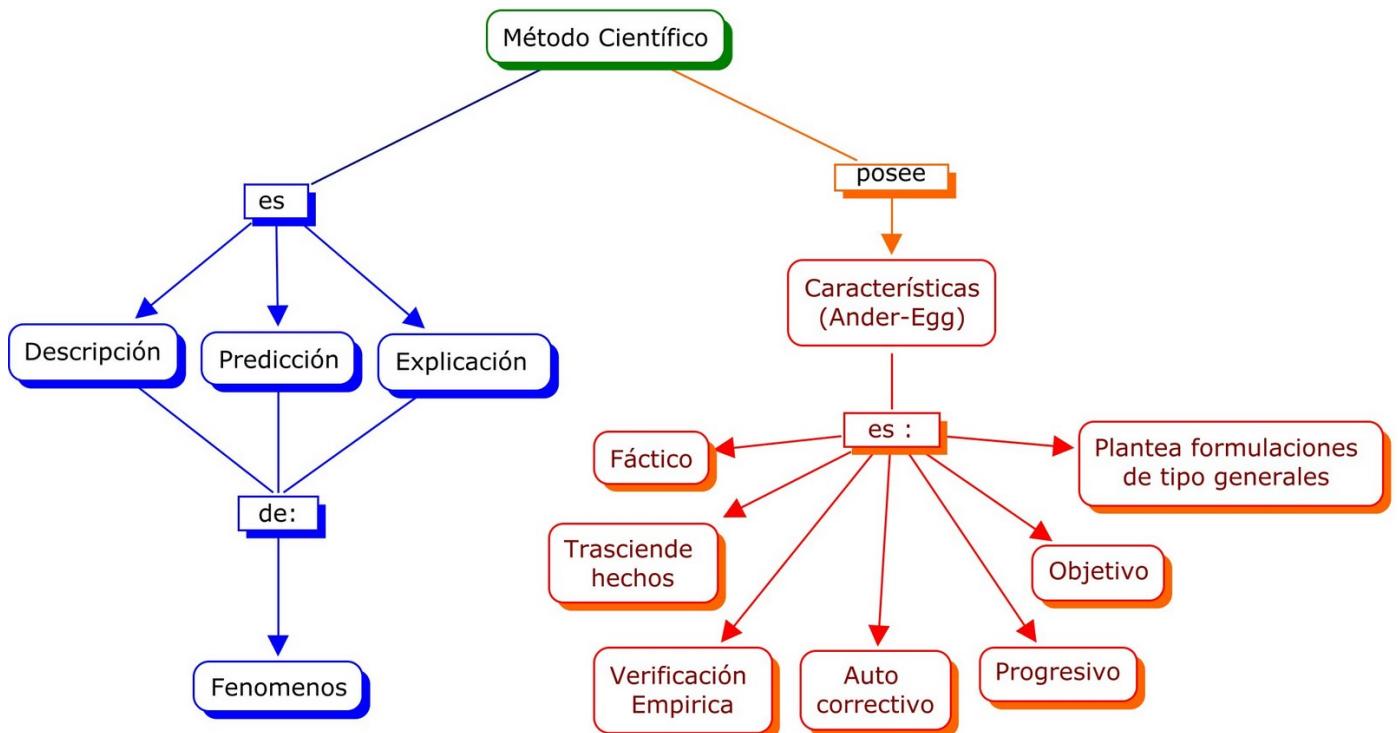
Método Científico

es

Descripción

Predicción

Explicación

de:

Fenomenos

posee

Características (Ander-Egg)

es :

Fáctico

Plantea formulaciones de tipo generales

Trasciende hechos

Objetivo

Verificación Empirica

Auto correctivo

Progresivo